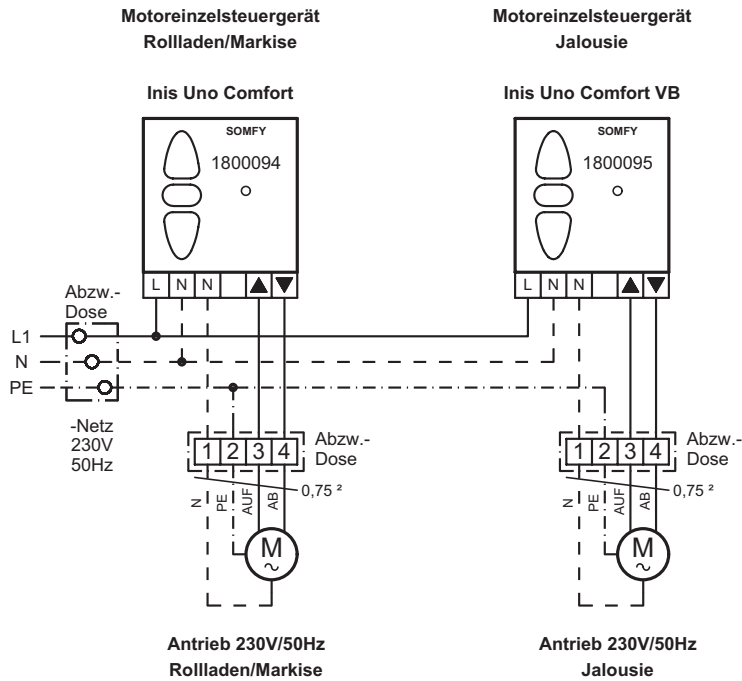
Motoreinzelsteuergerät
Rollladen/Markise

Motoreinzelsteuergerät
Jalousie

Inis Uno Comfort

Inis Uno Comfort VB

SOMFY
1800094

SOMFY
1800095

L N N ▲ ▼

L N N ▲ ▼

Abzw.-
Dose

L1
N
PE

-Netz
230V
50Hz

1 2 3 4
Abzw.-
Dose
0,75 ²

N PE AUF AB

M
~

1 2 3 4
Abzw.-
Dose
0,75 ²

N PE AUF AB

M
~

Antrieb 230V/50Hz
Rollladen/Markise

Antrieb 230V/50Hz
Jalousie